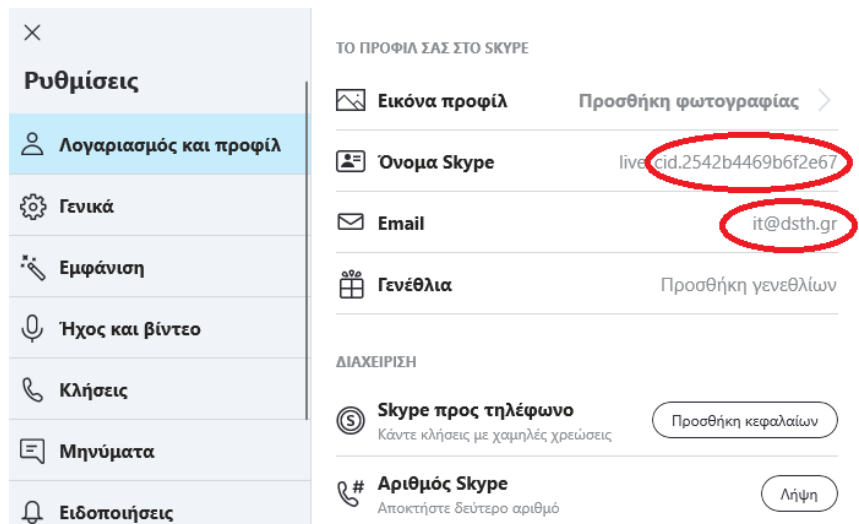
×

Ρυθμίσεις

Λογαριασμός και προφίλ

Γενικά

Εμφάνιση

Ήχος και βίντεο

Κλήσεις

Μηνύματα

Ειδοποιήσεις

ΤΟ ΠΡΟΦΙΛ ΣΑΣ ΣΤΟ SKYPE

Εικόνα προφίλ | Προσθήκη φωτογραφίας

Όνομα Skype | live:cid.2542b4469b6f2e67

Email | it@dsth.gr

Γενέθλια | Προσθήκη γενεθλίων

ΔΙΑΧΕΙΡΙΣΗ

Skype προς τηλέφωνο
Κάντε κλήσεις με χαμηλές χρεώσεις
Προσθήκη κεφαλαίων

Αριθμός Skype
Αποκτήστε δεύτερο αριθμό
Λήψη